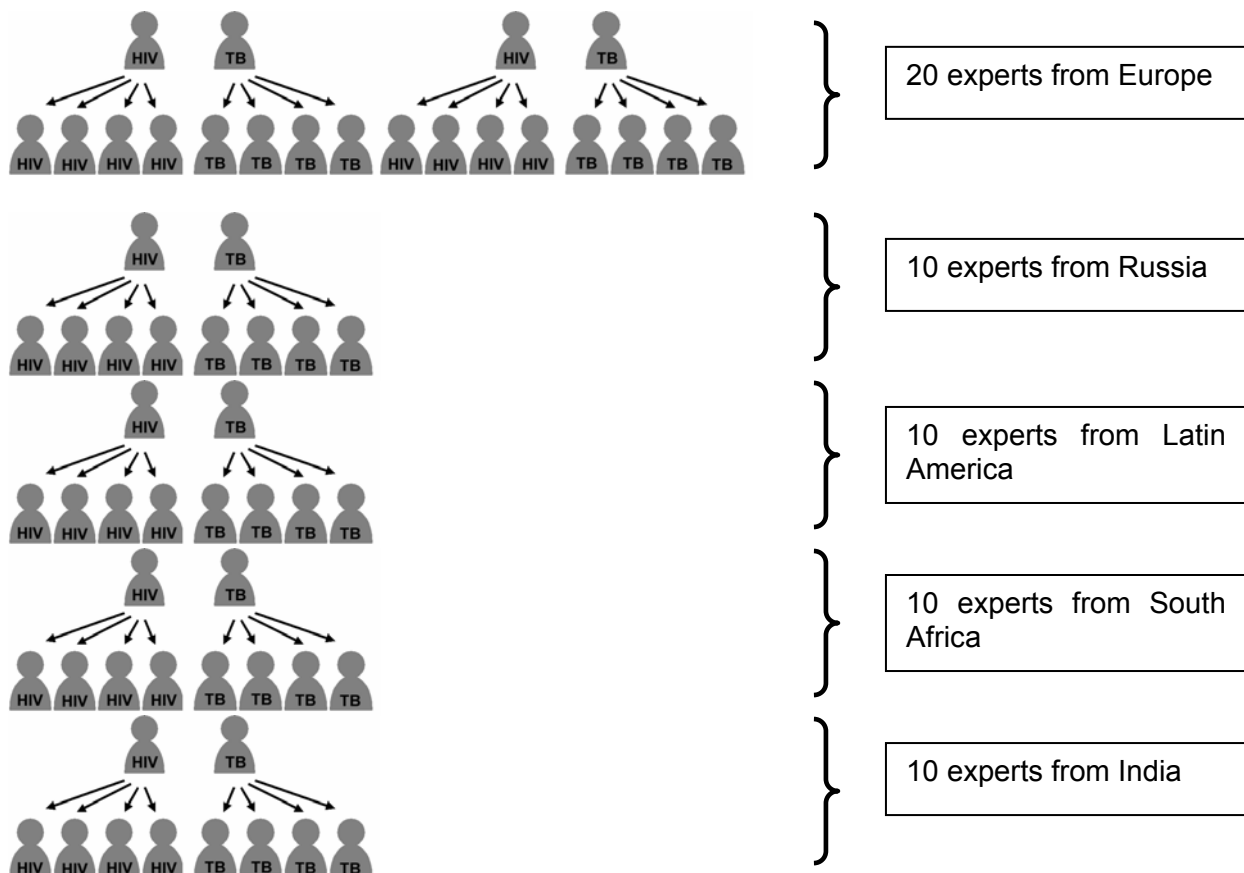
HIV TB HIV TB

HIV HIV HIV HIV TB TB TB TB HIV HIV HIV HIV TB TB TB TB

20 experts from Europe

HIV TB

HIV HIV HIV HIV TB TB TB TB

10 experts from Russia

HIV TB

HIV HIV HIV HIV TB TB TB TB

10 experts from Latin America

HIV TB

HIV HIV HIV HIV TB TB TB TB

10 experts from South Africa

HIV TB

HIV HIV HIV HIV TB TB TB TB

10 experts from India